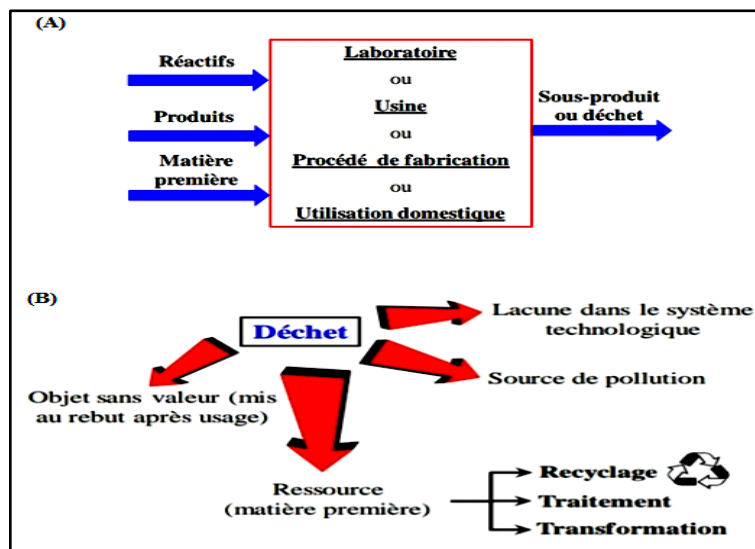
(A)

Réactifs

Produits

Matière première

Laboratoire
ou
Usine
ou
Procédé de fabrication
ou
Utilisation domestique

Sous-produit ou déchet

(B)

Déchet

Lacune dans le système technologique

Source de pollution

Objet sans valeur (mis au rebut après usage)

Ressource (matière première)

Recyclage

Traitement

Transformation